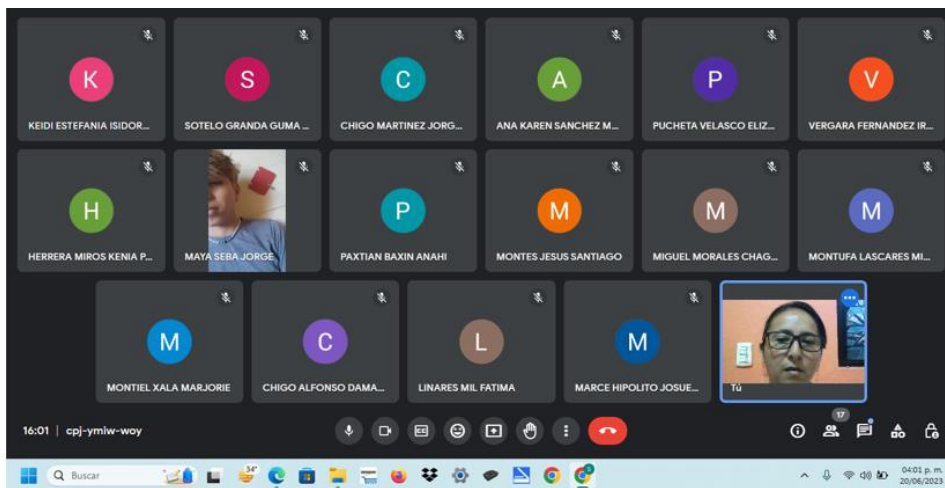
K
KEIDI ESTEFANIA ISIDOR...

S
SOTELO GRANDA GUMA ...

C
CHIGO MARTINEZ JORG...

A
ANA KAREN SANCHEZ M...

P
PUCHETA VELASCO ELIZ...

V
VERGARA FERNANDEZ IR...

H
HERRERA MIROS KENIA P...

MAYA SEBA JORGE

P
PAXTIAN BAXIN ANAHI

M
MONTES JESUS SANTIAGO

M
MIGUEL MORALES CHAG...

M
MONTUFA LASCARES MI...

M
MONTIEL XALA MARJORIE

C
CHIGO ALFONSO DAMA...

L
LINARES MIL FATIMA

M
MARCE HIPOLITO JOSUE...

Tú

16:01 | cpj-ymiw-woy

17

Buscar

34°

04:01 p. m.
20/06/2023